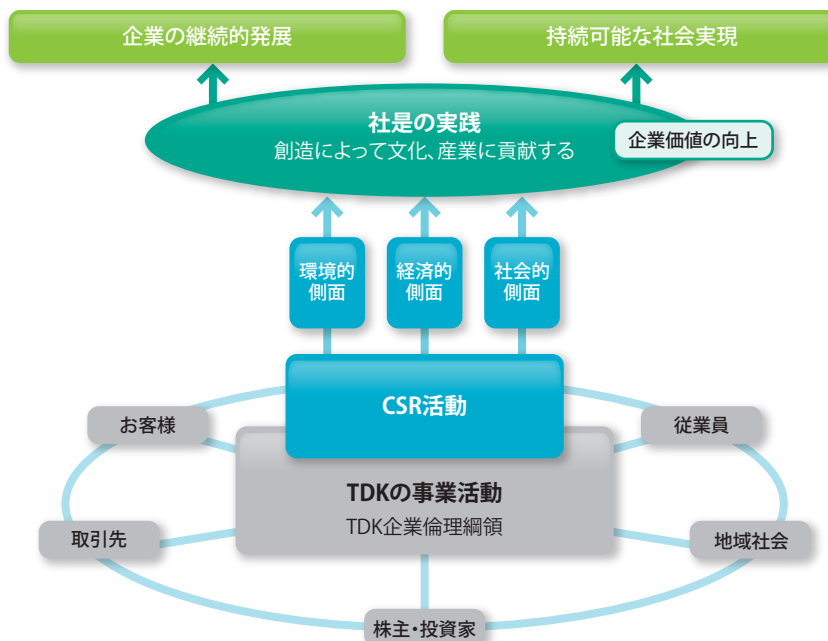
企業の継続的発展

持続可能な社会実現

社是の実践
創造によって文化、産業に貢献する

企業価値の向上

環境的側面

経済的側面

社会的側面

CSR活動

お客様

従業員

TDKの事業活動
TDK企業倫理綱領

取引先

地域社会

株主・投資家